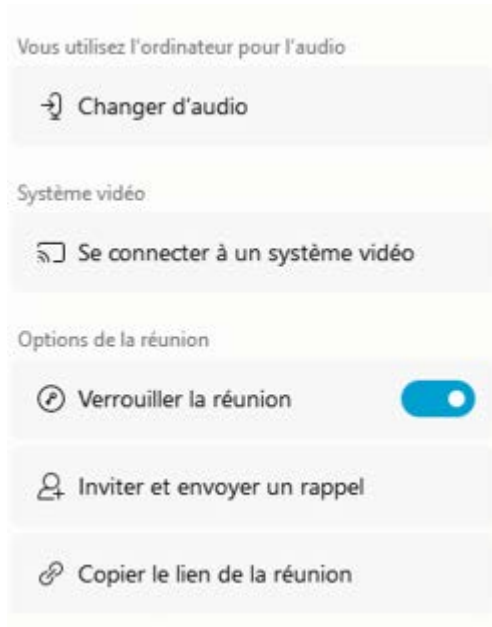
Vous utilisez l'ordinateur pour l'audio

Changer d'audio

Système vidéo

Se connecter à un système vidéo

Options de la réunion

Verrouiller la réunion

Inviter et envoyer un rappel

Copier le lien de la réunion